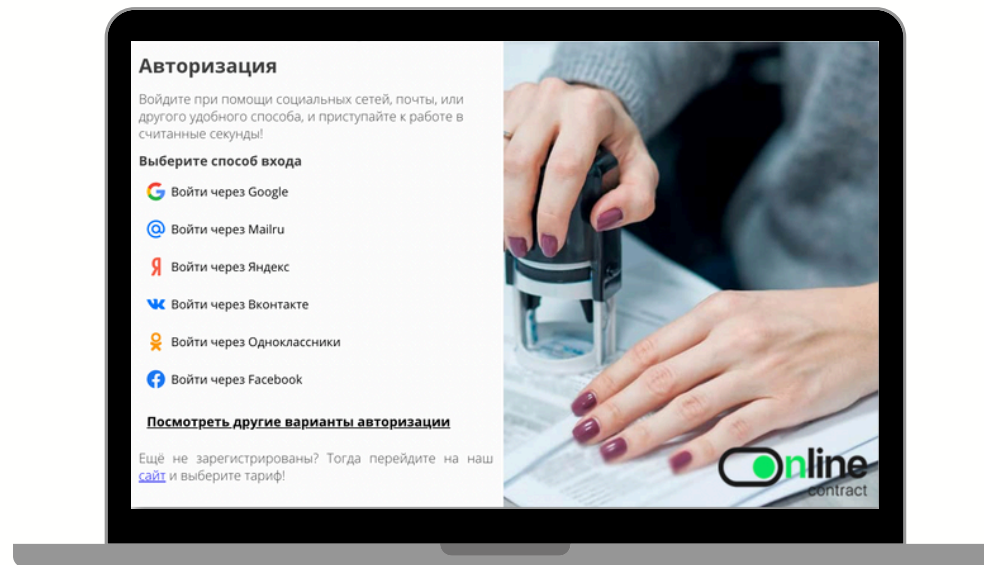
Авторизация

Войдите при помощи социальных сетей, почты, или другого удобного способа, и приступайте к работе в считанные секунды!

Выберите способ входа

Войти через Google

Войти через Mailru

Войти через Яндекс

Войти через Вконтакте

Войти через Одноклассники

Войти через Facebook

Посмотреть другие варианты авторизации

Ещё не зарегистрированы? Тогда перейдите на наш сайт и выберите тариф!

Online contract